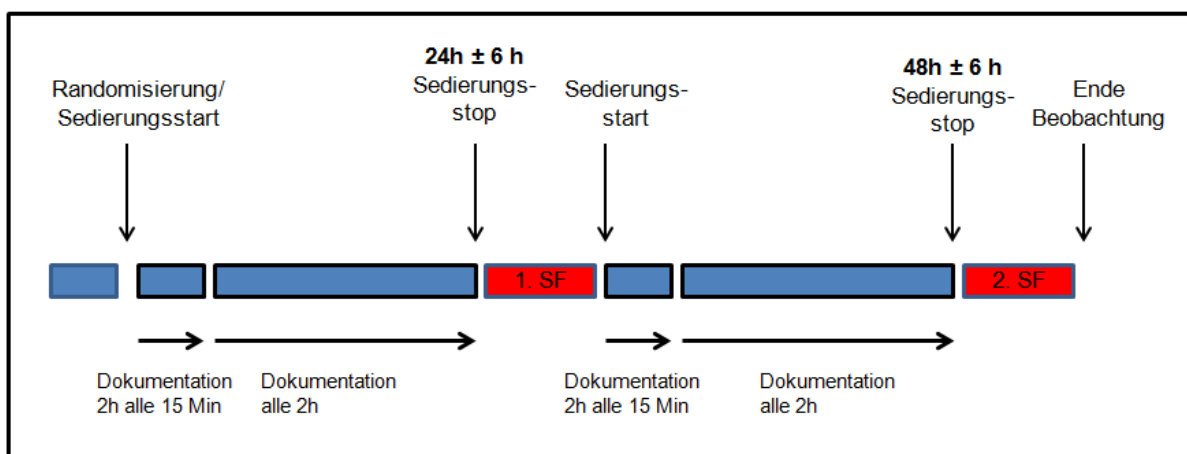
Randomisierung/ Sedierungsstart

**24h ± 6 h**
Sedierungs-stop

Sedierungs-start

**48h ± 6 h**
Sedierungs-stop

Ende Beobachtung

1. SF

2. SF

Dokumentation 2h alle 15 Min

Dokumentation alle 2h

Dokumentation 2h alle 15 Min

Dokumentation alle 2h